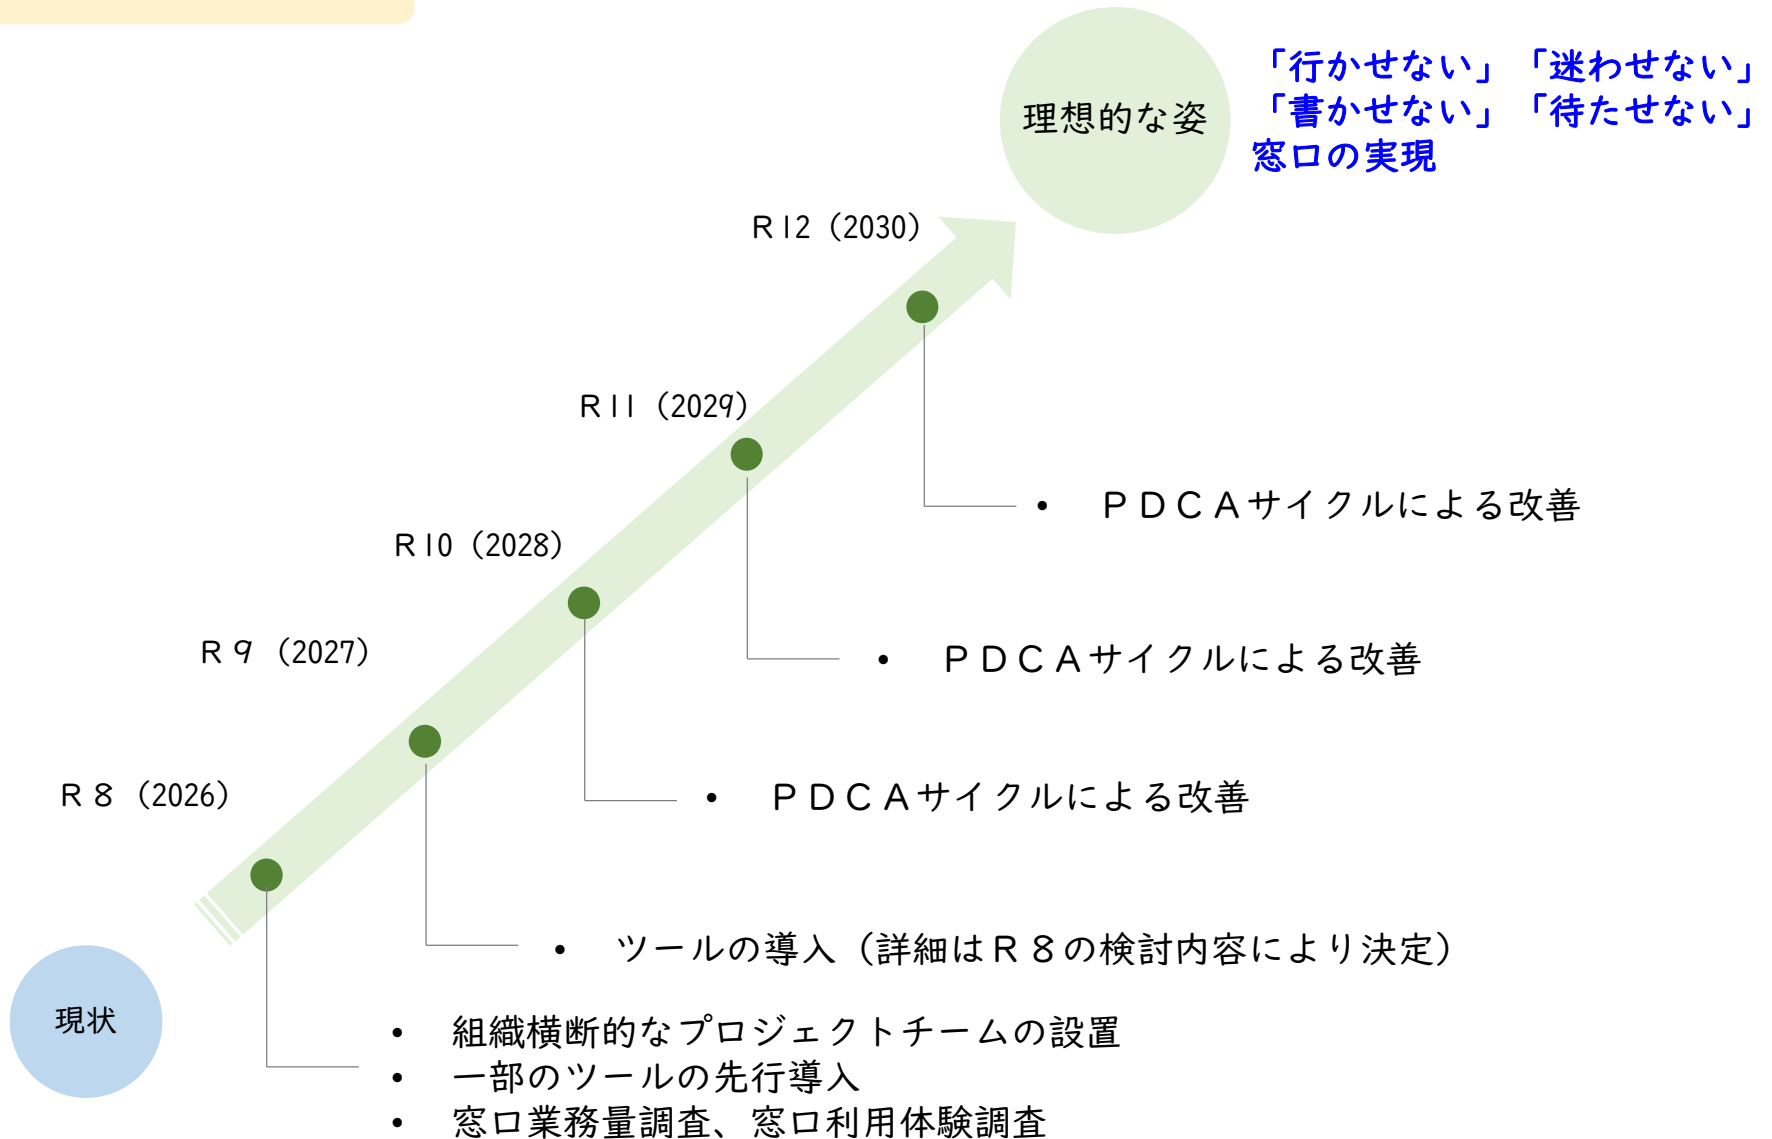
理想的な姿

「行かせない」「迷わせない」「書かせない」「待たせない」窓口の実現

R12（2030）

R11（2029）

R10（2028）

R９（2027）

R８（2026）

• ＰＤＣＡサイクルによる改善

• ＰＤＣＡサイクルによる改善

• ＰＤＣＡサイクルによる改善

• ツールの導入（詳細はＲ８の検討内容により決定）

現状

• 組織横断的なプロジェクトチームの設置
• 一部のツールの先行導入
• 窓口業務量調査、窓口利用体験調査